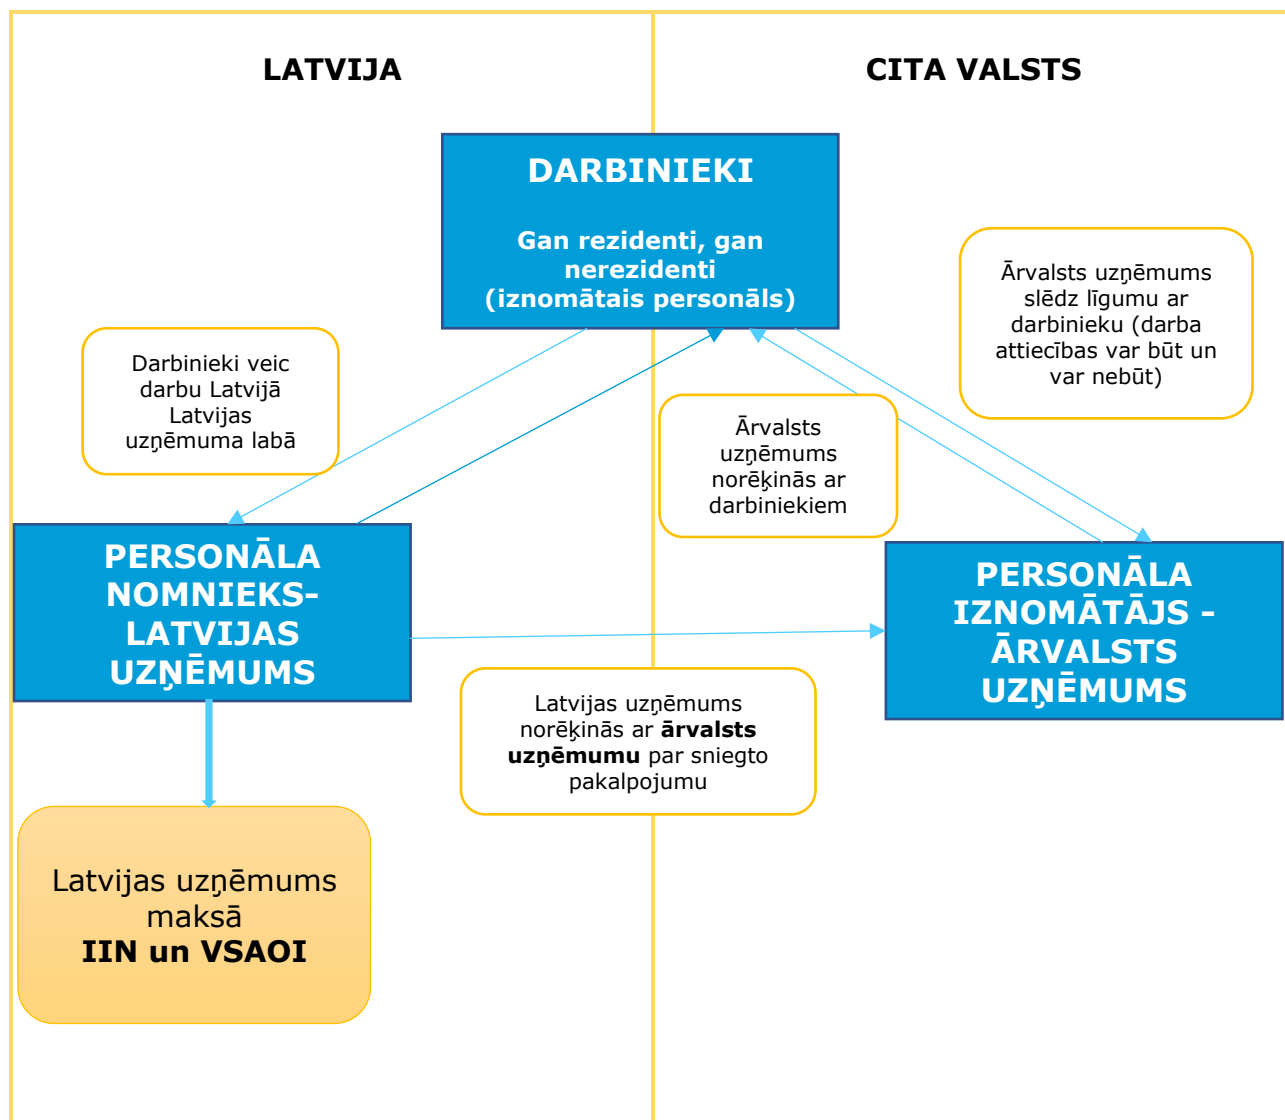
LATVIJA

CITA VALSTS

DARBINIEKI

Gan rezidenti, gan nerezidenti (iznomātais personāls)

Ārvalsts uzņēmums slēdz līgumu ar darbinieku (darba attiecības var būt un var nebūt)

Darbinieki veic darbu Latvijā Latvijas uzņēmuma labā

Ārvalsts uzņēmums norēķinās ar darbiniekiem

PERSONĀLA NOMNIEKS-LATVIJAS UZŅĒMUMS

PERSONĀLA IZNOMĀTĀJS - ĀRVALSTS UZŅĒMUMS

Latvijas uzņēmums norēķinās ar **ārvalsts uzņēmumu** par sniegto pakalpojumu

Latvijas uzņēmums maksā **IIN un VSAOI**